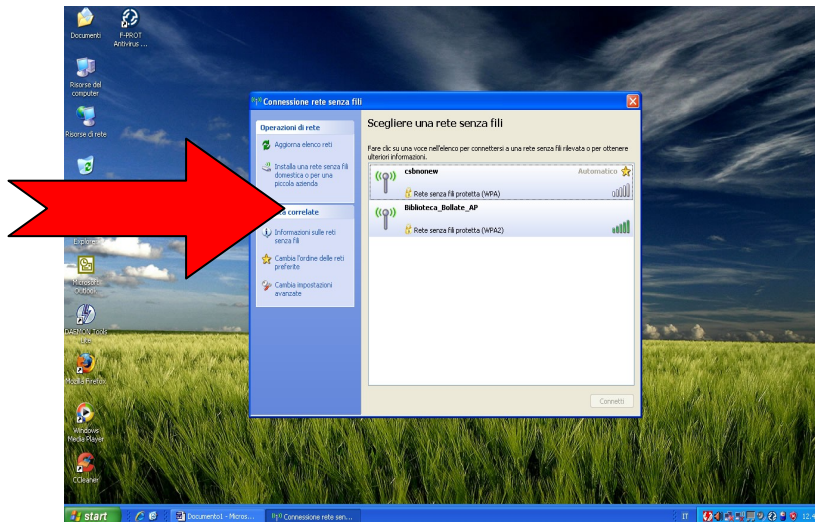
Documenti

F-PROT Antivirus ...

Risorse del computer

Risorse di rete

Explore

Microsoft Outlook

DAEMON Tools Lite

Mozilla Firefox

Windows Media Player

CCleaner

Connessione rete senza fili

Operazioni di rete

Aggiorna elenco reti

Installa una rete senza fili domestica o per una piccola azienda

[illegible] correlate

Informazioni sulle reti senza fili

Cambia l'ordine delle reti preferite

Cambia impostazioni avanzate

Scegliere una rete senza fili

Fare clic su una voce nell'elenco per connettersi a una rete senza fili rilevata o per ottenere ulteriori informazioni.

csbnonew

Automatico

Rete senza fili protetta (WPA)

Biblioteca_Bollate_AP

Rete senza fili protetta (WPA2)

Connetti

start

Documento1 - Micros...

Connessione rete sen...

IT

12.4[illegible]